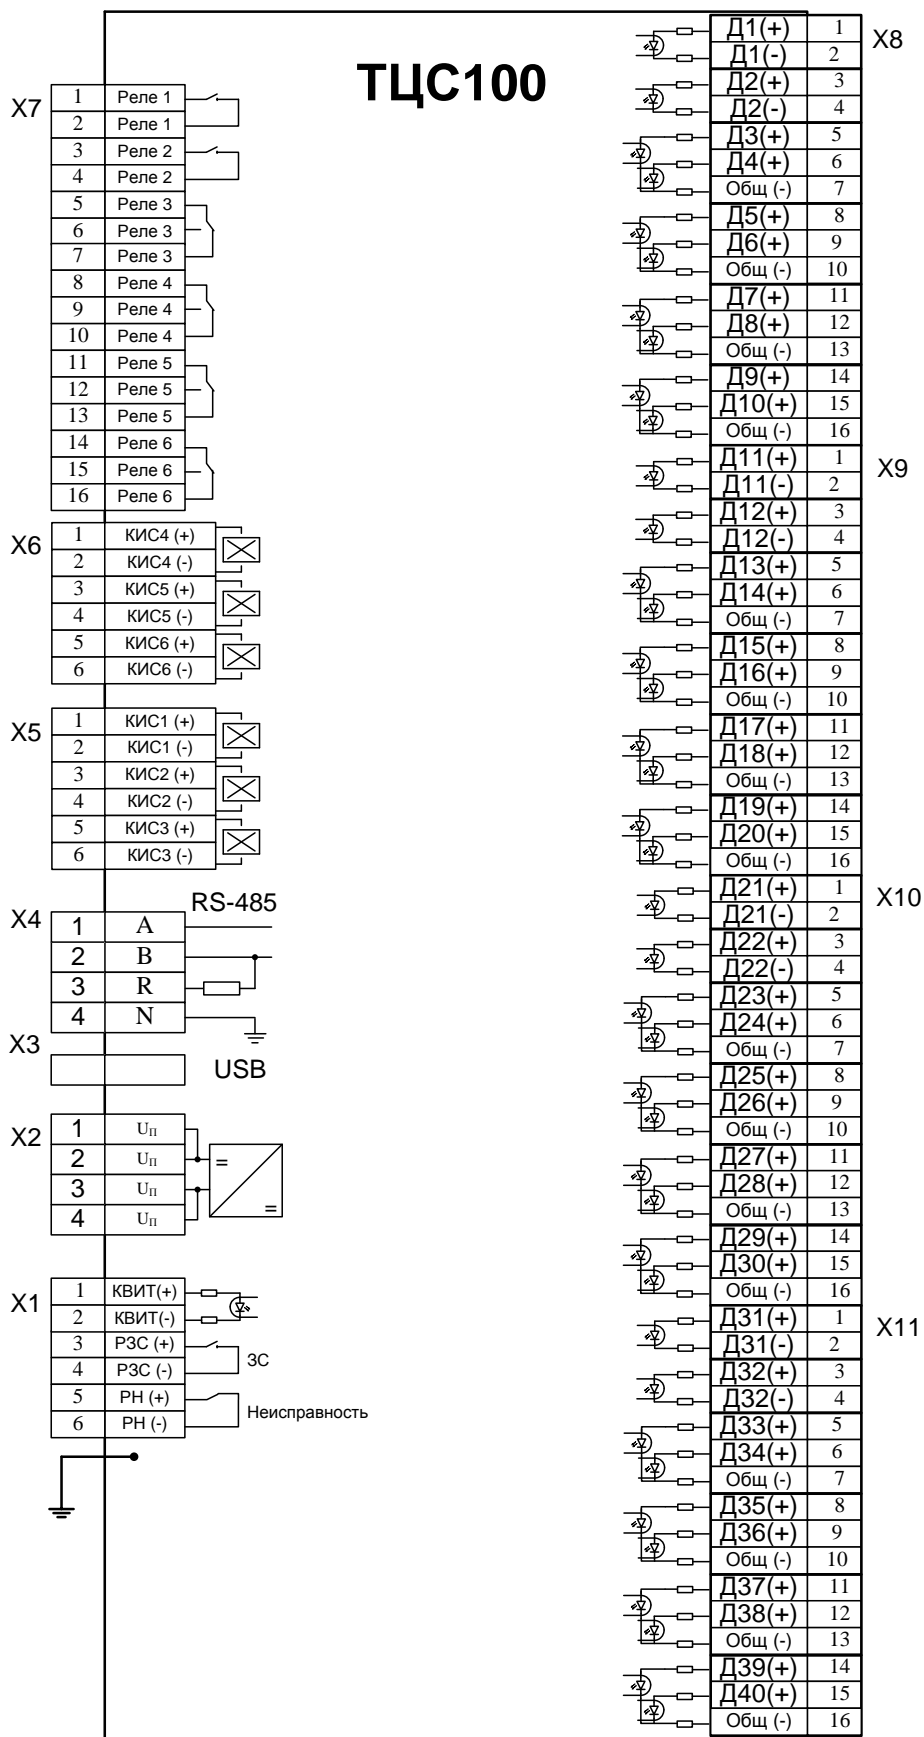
ТЦС100

X7

| 1 | Реле 1 |
|---|---|
| 2 | Реле 1 |
| 3 | Реле 2 |
| 4 | Реле 2 |
| 5 | Реле 3 |
| 6 | Реле 3 |
| 7 | Реле 3 |
| 8 | Реле 4 |
| 9 | Реле 4 |
| 10 | Реле 4 |
| 11 | Реле 5 |
| 12 | Реле 5 |
| 13 | Реле 5 |
| 14 | Реле 6 |
| 15 | Реле 6 |
| 16 | Реле 6 |

X6

| 1 | КИС4 (+) |
|---|---|
| 2 | КИС4 (-) |
| 3 | КИС5 (+) |
| 4 | КИС5 (-) |
| 5 | КИС6 (+) |
| 6 | КИС6 (-) |

X5

| 1 | КИС1 (+) |
|---|---|
| 2 | КИС1 (-) |
| 3 | КИС2 (+) |
| 4 | КИС2 (-) |
| 5 | КИС3 (+) |
| 6 | КИС3 (-) |

X4

RS-485

| 1 | A |
|---|---|
| 2 | B |
| 3 | R |
| 4 | N |

X3

USB

X2

| 1 | $U_П$ |
|---|---|
| 2 | $U_П$ |
| 3 | $U_П$ |
| 4 | $U_П$ |

=
=

X1

| 1 | КВИТ(+) |
|---|---|
| 2 | КВИТ(-) |
| 3 | РЗС (+) |
| 4 | РЗС (-) |
| 5 | РН (+) |
| 6 | РН (-) |

ЗС
Неисправность

X8

| Д1(+) | 1 |
|---|---|
| Д1(-) | 2 |
| Д2(+) | 3 |
| Д2(-) | 4 |
| Д3(+) | 5 |
| Д4(+) | 6 |
| Общ (-) | 7 |
| Д5(+) | 8 |
| Д6(+) | 9 |
| Общ (-) | 10 |
| Д7(+) | 11 |
| Д8(+) | 12 |
| Общ (-) | 13 |
| Д9(+) | 14 |
| Д10(+) | 15 |
| Общ (-) | 16 |

X9

| Д11(+) | 1 |
|---|---|
| Д11(-) | 2 |
| Д12(+) | 3 |
| Д12(-) | 4 |
| Д13(+) | 5 |
| Д14(+) | 6 |
| Общ (-) | 7 |
| Д15(+) | 8 |
| Д16(+) | 9 |
| Общ (-) | 10 |
| Д17(+) | 11 |
| Д18(+) | 12 |
| Общ (-) | 13 |
| Д19(+) | 14 |
| Д20(+) | 15 |
| Общ (-) | 16 |

X10

| Д21(+) | 1 |
|---|---|
| Д21(-) | 2 |
| Д22(+) | 3 |
| Д22(-) | 4 |
| Д23(+) | 5 |
| Д24(+) | 6 |
| Общ (-) | 7 |
| Д25(+) | 8 |
| Д26(+) | 9 |
| Общ (-) | 10 |
| Д27(+) | 11 |
| Д28(+) | 12 |
| Общ (-) | 13 |
| Д29(+) | 14 |
| Д30(+) | 15 |
| Общ (-) | 16 |

X11

| Д31(+) | 1 |
|---|---|
| Д31(-) | 2 |
| Д32(+) | 3 |
| Д32(-) | 4 |
| Д33(+) | 5 |
| Д34(+) | 6 |
| Общ (-) | 7 |
| Д35(+) | 8 |
| Д36(+) | 9 |
| Общ (-) | 10 |
| Д37(+) | 11 |
| Д38(+) | 12 |
| Общ (-) | 13 |
| Д39(+) | 14 |
| Д40(+) | 15 |
| Общ (-) | 16 |